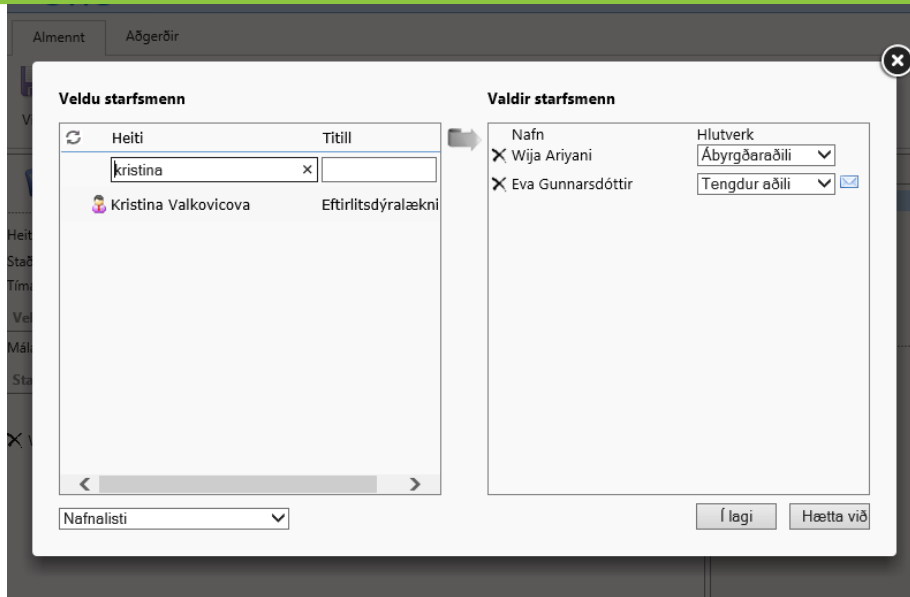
Almennt Aðgerðir

Veldu starfsmenn

| Heiti | Titill |
|---|---|
| kristina | |
| Kristina Valkovicova | Eftirlitsdýralækni |

Nafnalisti

Valdir starfsmenn

| Nafn | Hlutverk |
|---|---|
| Wija Ariyani | Ábyrgðaraðili |
| Eva Gunnarsdóttir | Tengdur aðili |

Í lagi Hætta við